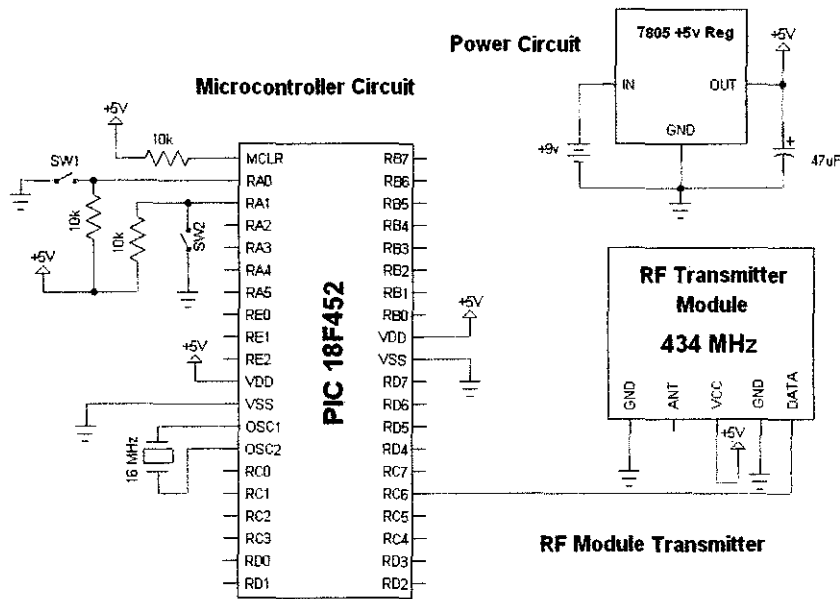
Power Circuit

7805 +5v Reg

IN

OUT

GND

+5V

+9v

+

47uF

Microcontroller Circuit

+5V

10k

SW1

10k

10k

SW2

+5V

+5V

16 MHz

MCLR
RA0
RA1
RA2
RA3
RA4
RA5
RE0
RE1
RE2
VDD
VSS
OSC1
OSC2
RC0
RC1
RC2
RC3
RD0
RD1

PIC 18F452

RB7
RB6
RB5
RB4
RB3
RB2
RB1
RB0
VDD
VSS
RD7
RD6
RD5
RD4
RC7
RC6
RC5
RC4
RD3
RD2

+5V

RF Transmitter Module

434 MHz

GND
ANT
VCC
GND
DATA

+5V

RF Module Transmitter